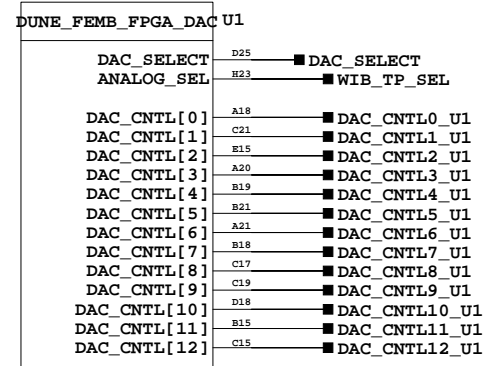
DUNE_FEMB_FPGA_DAC U1

DAC_SELECT D25 DAC_SELECT
ANALOG_SEL H23 WIB_TP_SEL

DAC_CNTL[0] A18 DAC_CNTL0_U1
DAC_CNTL[1] C21 DAC_CNTL1_U1
DAC_CNTL[2] E15 DAC_CNTL2_U1
DAC_CNTL[3] A20 DAC_CNTL3_U1
DAC_CNTL[4] B19 DAC_CNTL4_U1
DAC_CNTL[5] B21 DAC_CNTL5_U1
DAC_CNTL[6] A21 DAC_CNTL6_U1
DAC_CNTL[7] B18 DAC_CNTL7_U1
DAC_CNTL[8] C17 DAC_CNTL8_U1
DAC_CNTL[9] C19 DAC_CNTL9_U1
DAC_CNTL[10] D18 DAC_CNTL10_U1
DAC_CNTL[11] B15 DAC_CNTL11_U1
DAC_CNTL[12] C15 DAC_CNTL12_U1